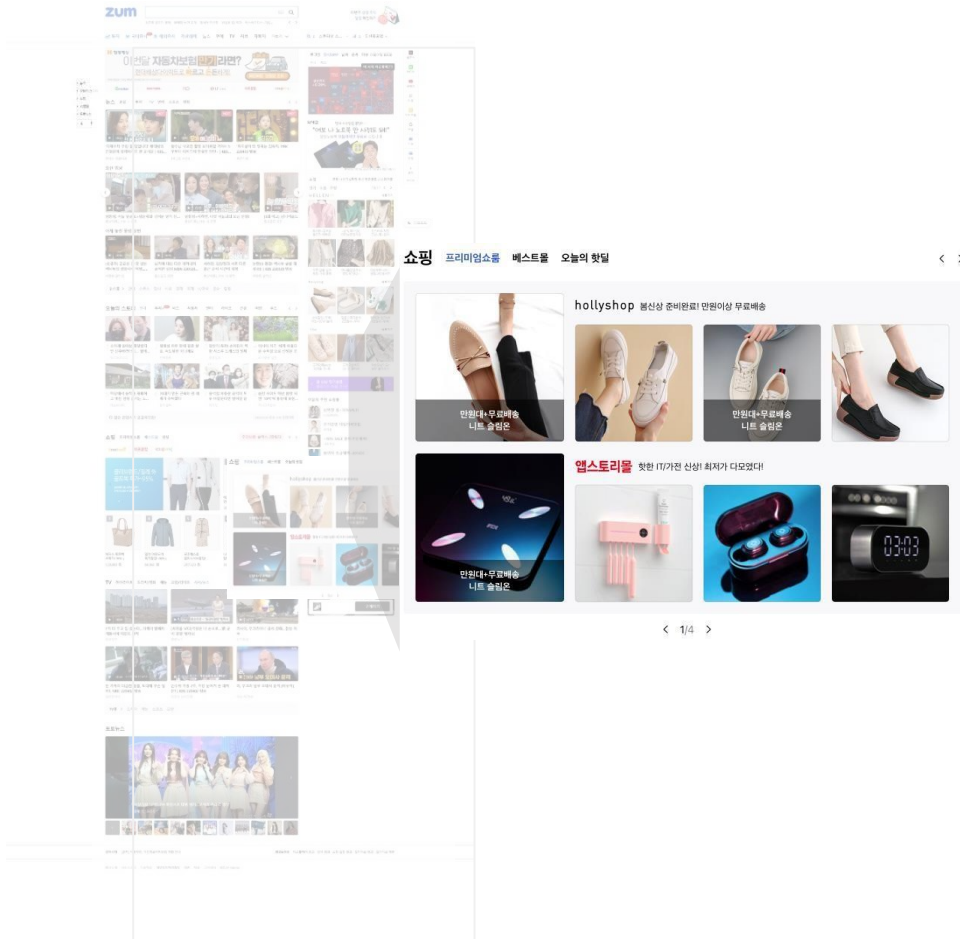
zum

이번달 자동차보험 얼마라면?

쇼핑 프리미엄쇼룸 베스트몰 오늘의 핫딜

hollyshop 봄신상 준비완료! 만원이상 무료배송

만원대+무료배송
니트 슬립온

만원대+무료배송
니트 슬립온

앱스토리몰 핫한 IT/가전 신상! 최저가 다모였다!

만원대+무료배송
니트 슬립온

03:03

1/4